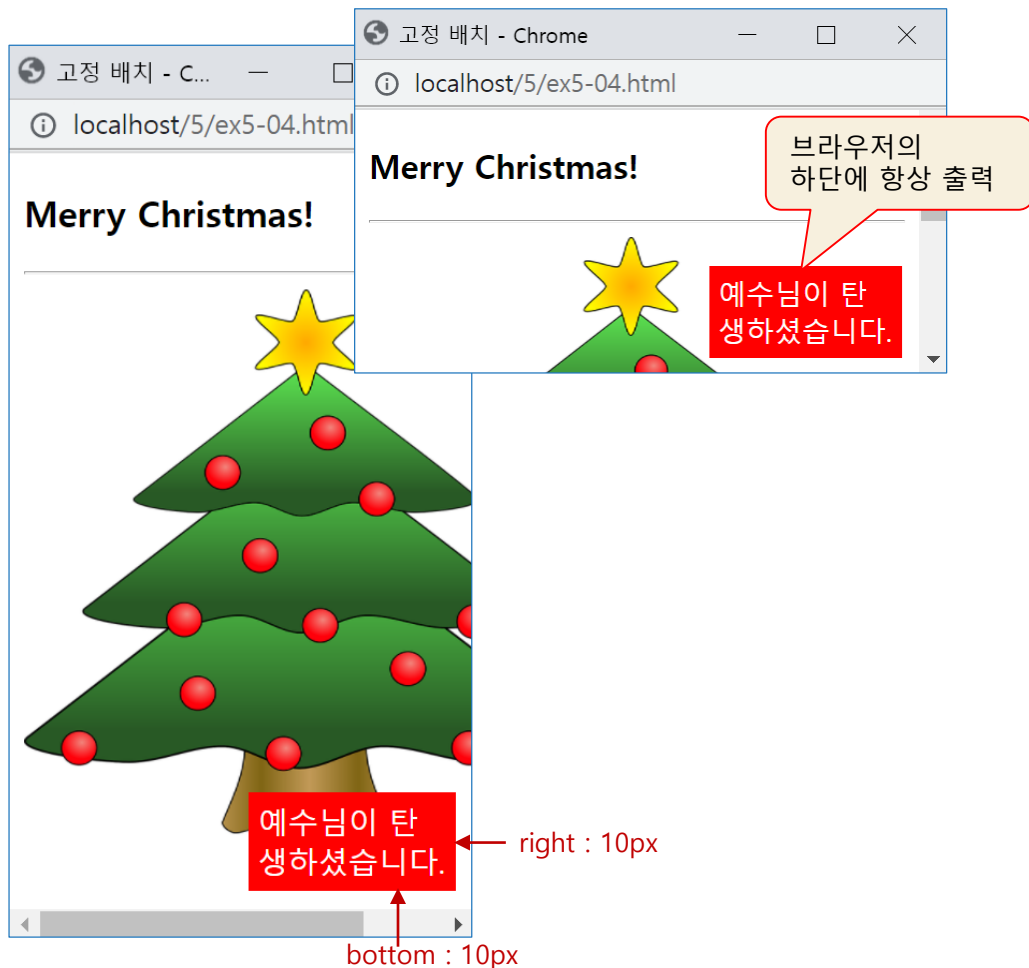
고정 배치 - Chrome

localhost/5/ex5-04.html

Merry Christmas!

브라우저의
하단에 항상 출력

예수님이 탄
생하셨습니다.

고정 배치 - C...

localhost/5/ex5-04.html

Merry Christmas!

예수님이 탄
생하셨습니다.

right : 10px

bottom : 10px